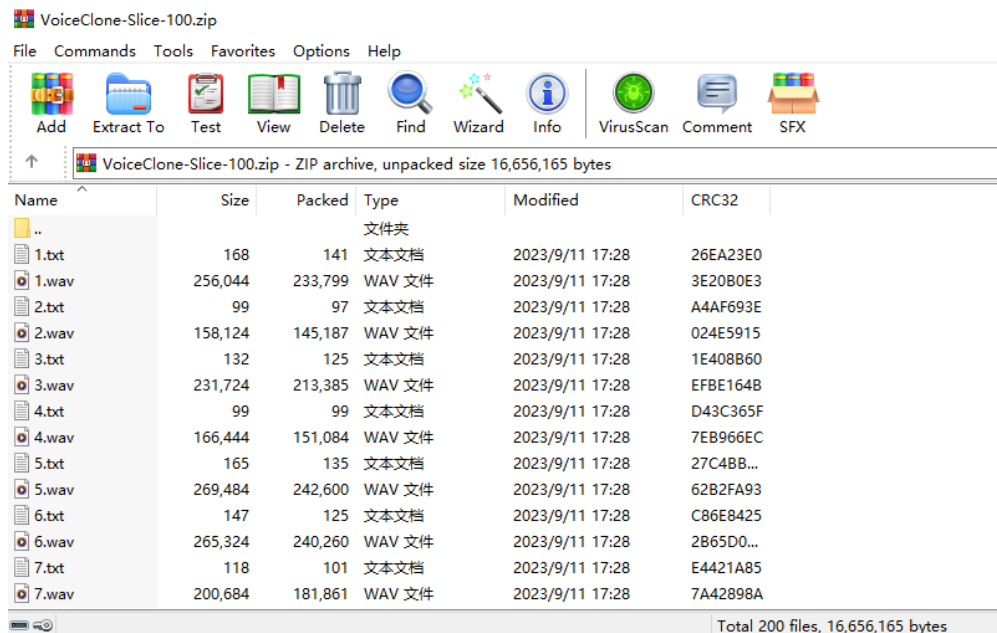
VoiceClone-Slice-100.zip

File Commands Tools Favorites Options Help

Add Extract To Test View Delete Find Wizard Info VirusScan Comment SFX

VoiceClone-Slice-100.zip - ZIP archive, unpacked size 16,656,165 bytes

| Name | Size | Packed | Type | Modified | CRC32 |
|---|---|---|---|---|---|
| .. | | | 文件夹 | | |
| 1.txt | 168 | 141 | 文本文档 | 2023/9/11 17:28 | 26EA23E0 |
| 1.wav | 256,044 | 233,799 | WAV 文件 | 2023/9/11 17:28 | 3E20B0E3 |
| 2.txt | 99 | 97 | 文本文档 | 2023/9/11 17:28 | A4AF693E |
| 2.wav | 158,124 | 145,187 | WAV 文件 | 2023/9/11 17:28 | 024E5915 |
| 3.txt | 132 | 125 | 文本文档 | 2023/9/11 17:28 | 1E408B60 |
| 3.wav | 231,724 | 213,385 | WAV 文件 | 2023/9/11 17:28 | EFBE164B |
| 4.txt | 99 | 99 | 文本文档 | 2023/9/11 17:28 | D43C365F |
| 4.wav | 166,444 | 151,084 | WAV 文件 | 2023/9/11 17:28 | 7EB966EC |
| 5.txt | 165 | 135 | 文本文档 | 2023/9/11 17:28 | 27C4BB... |
| 5.wav | 269,484 | 242,600 | WAV 文件 | 2023/9/11 17:28 | 62B2FA93 |
| 6.txt | 147 | 125 | 文本文档 | 2023/9/11 17:28 | C86E8425 |
| 6.wav | 265,324 | 240,260 | WAV 文件 | 2023/9/11 17:28 | 2B65D0... |
| 7.txt | 118 | 101 | 文本文档 | 2023/9/11 17:28 | E4421A85 |
| 7.wav | 200,684 | 181,861 | WAV 文件 | 2023/9/11 17:28 | 7A42898A |

Total 200 files, 16,656,165 bytes